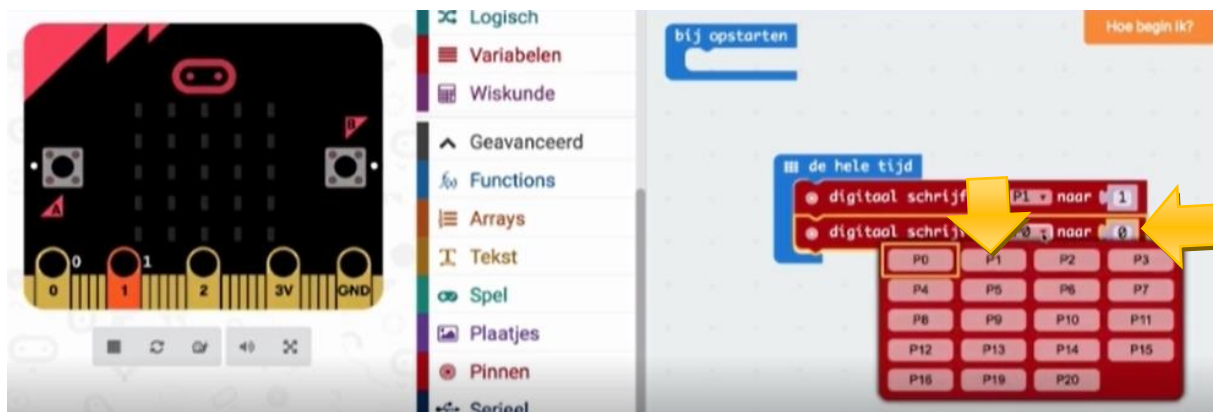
A
B
0
1
0
1
2
3V
GND

Logisch
Variabelen
Wiskunde
Geavanceerd
Functions
Arrays
Tekst
Spel
Plaatjes
Pinnen
Serieel

Hoe begin ik?

bij opstarten

de hele tijd
digitaal schrijf P1 naar 1
digitaal schrijf P0 naar 0

| P0 | P1 | P2 | P3 |
|---|---|---|---|
| P4 | P5 | P6 | P7 |
| P8 | P9 | P10 | P11 |
| P12 | P13 | P14 | P15 |
| P16 | P19 | P20 | |